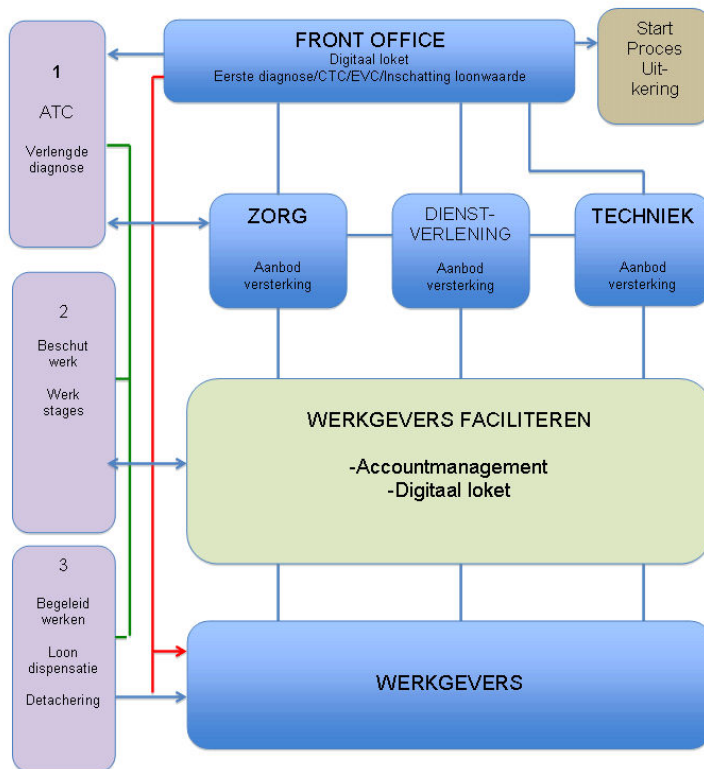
FRONT OFFICE
Digitaal loket
Eerste diagnose/CTC/EVC/Inschatting loonwaarde

Start Proces Uitkering

1
ATC
Verlengde diagnose

ZORG
Aanbod versterking

DIENSTVERLENING
Aanbod versterking

TECHNIEK
Aanbod versterking

2
Beschut werk
Werk stages

WERKGEVERS FACILITEREN
-Accountmanagement
-Digitaal loket

3
Begeleid werken
Loon dispensatie
Detachering

WERKGEVERS